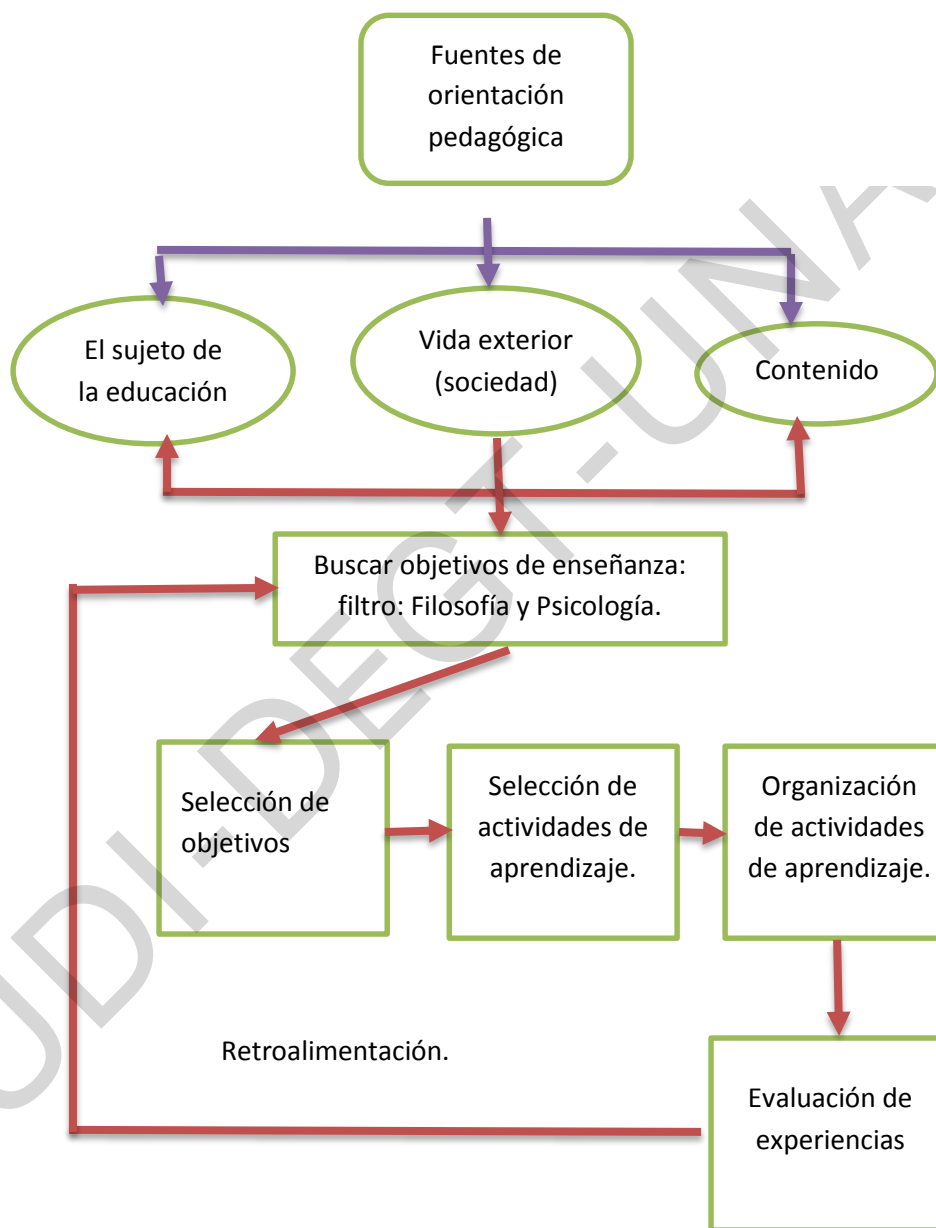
Fuentes de orientación pedagógica

El sujeto de la educación

Vida exterior (sociedad)

Contenido

Buscar objetivos de enseñanza: filtro: Filosofía y Psicología.

Selección de objetivos

Selección de actividades de aprendizaje.

Organización de actividades de aprendizaje.

Retroalimentación.

Evaluación de experiencias

UDI-DEGT-UNAN